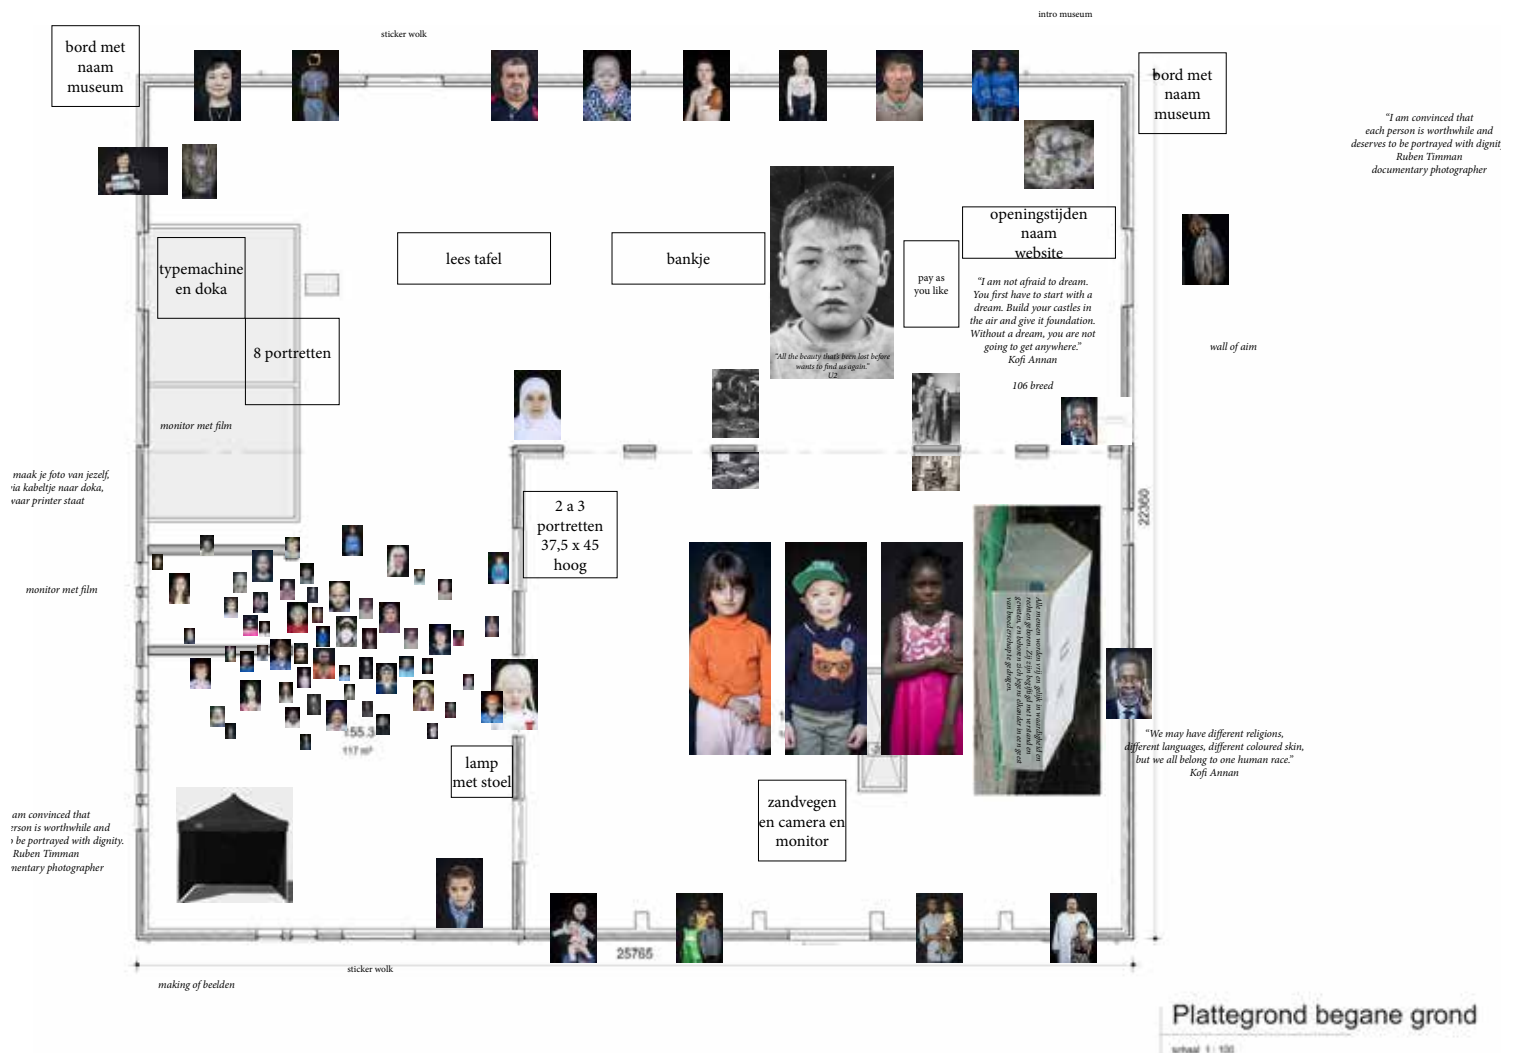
intro museum

sticker wolk

bord met naam museum

bord met naam museum

"I am convinced that each person is worthwhile and deserves to be portrayed with dignit Ruben Timman documentary photographer

openingstijden naam website

typemachine en doka

lees tafel

bankje

pay as you like

8 portretten

"I am not afraid to dream. You first have to start with a dream. Build your castles in the air and give it foundation. Without a dream, you are not going to get anywhere." Kofi Annan

"All the beauty that's been lost before wants to find us again." U2

106 breed

wall of aim

monitor met film

maak je foto van jezelf, ia kabeltje naar doka, vaar printer staat

2 a 3 portretten 37,5 x 45 hoog

22360

monitor met film

Alle mensen worden vrij en gelijk in waardigheid en rechten geboren. Zij zijn begiftigd met verstand en geweten, en behoren zich jegens elkander in een geest van broederschap te gedragen.

"We may have different religions, different languages, different coloured skin, but we all belong to one human race." Kofi Annan

155.3
117 m²

lamp met stoel

am convinced that erson is worthwhile and be portrayed with dignity. Ruben Timman mentary photographer

zandvegen en camera en monitor

25765

sticker wolk

making of beelden

Plattegrond begane grond

schaal 1 : 100